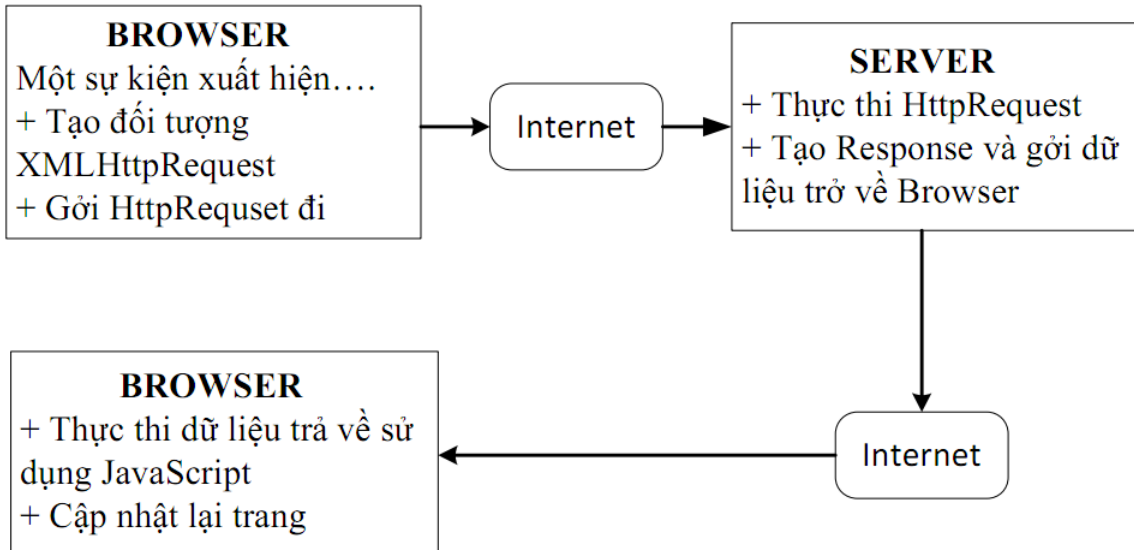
BROWSER
Một sự kiện xuất hiện….
+ Tạo đối tượng XMLHttpRequest
+ Gởi HttpRequset đi

Internet

SERVER
+ Thực thi HttpRequest
+ Tạo Response và gởi dữ liệu trở về Browser

Internet

BROWSER
+ Thực thi dữ liệu trả về sử dụng JavaScript
+ Cập nhật lại trang